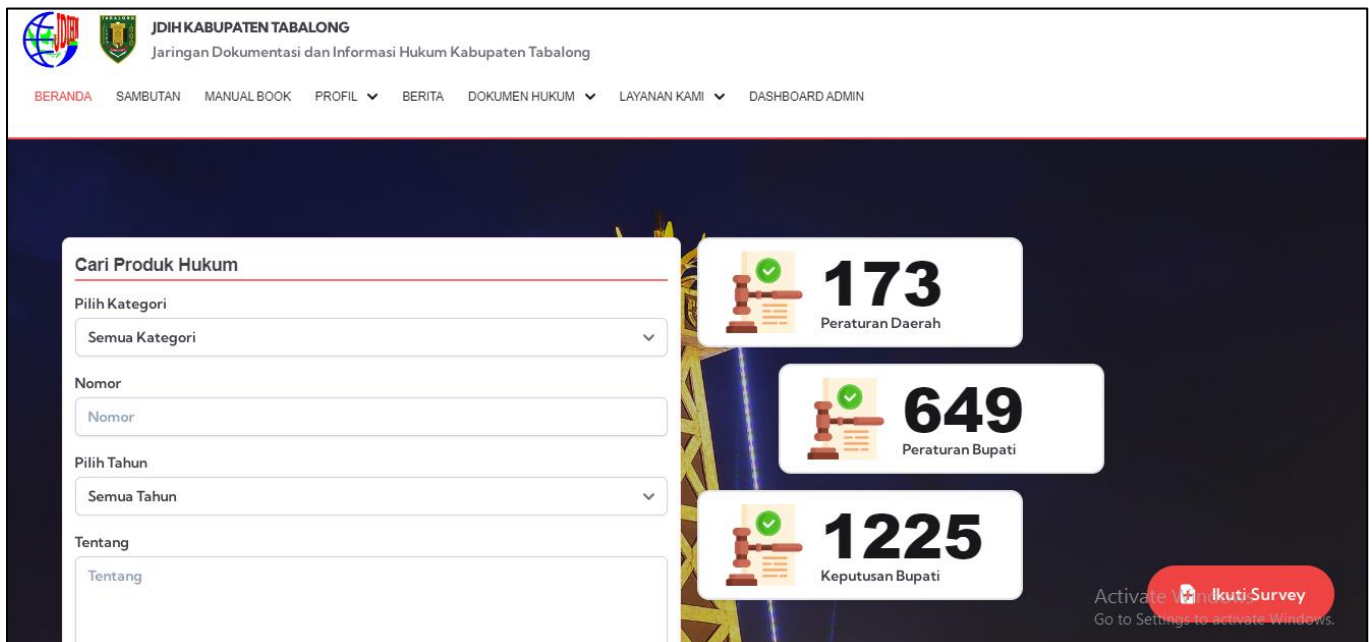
JDIH KABUPATEN TABALONG
Jaringan Dokumentasi dan Informasi Hukum Kabupaten Tabalong

BERANDA SAMBUTAN MANUAL BOOK PROFIL BERITA DOKUMEN HUKUM LAYANAN KAMI DASHBOARD ADMIN

Cari Produk Hukum

Pilih Kategori
Semua Kategori

Nomor
Nomor

Pilih Tahun
Semua Tahun

Tentang
Tentang

173
Peraturan Daerah

649
Peraturan Bupati

1225
Keputusan Bupati

Activate Windows
Go to Settings to activate Windows.

Ikuti Survey